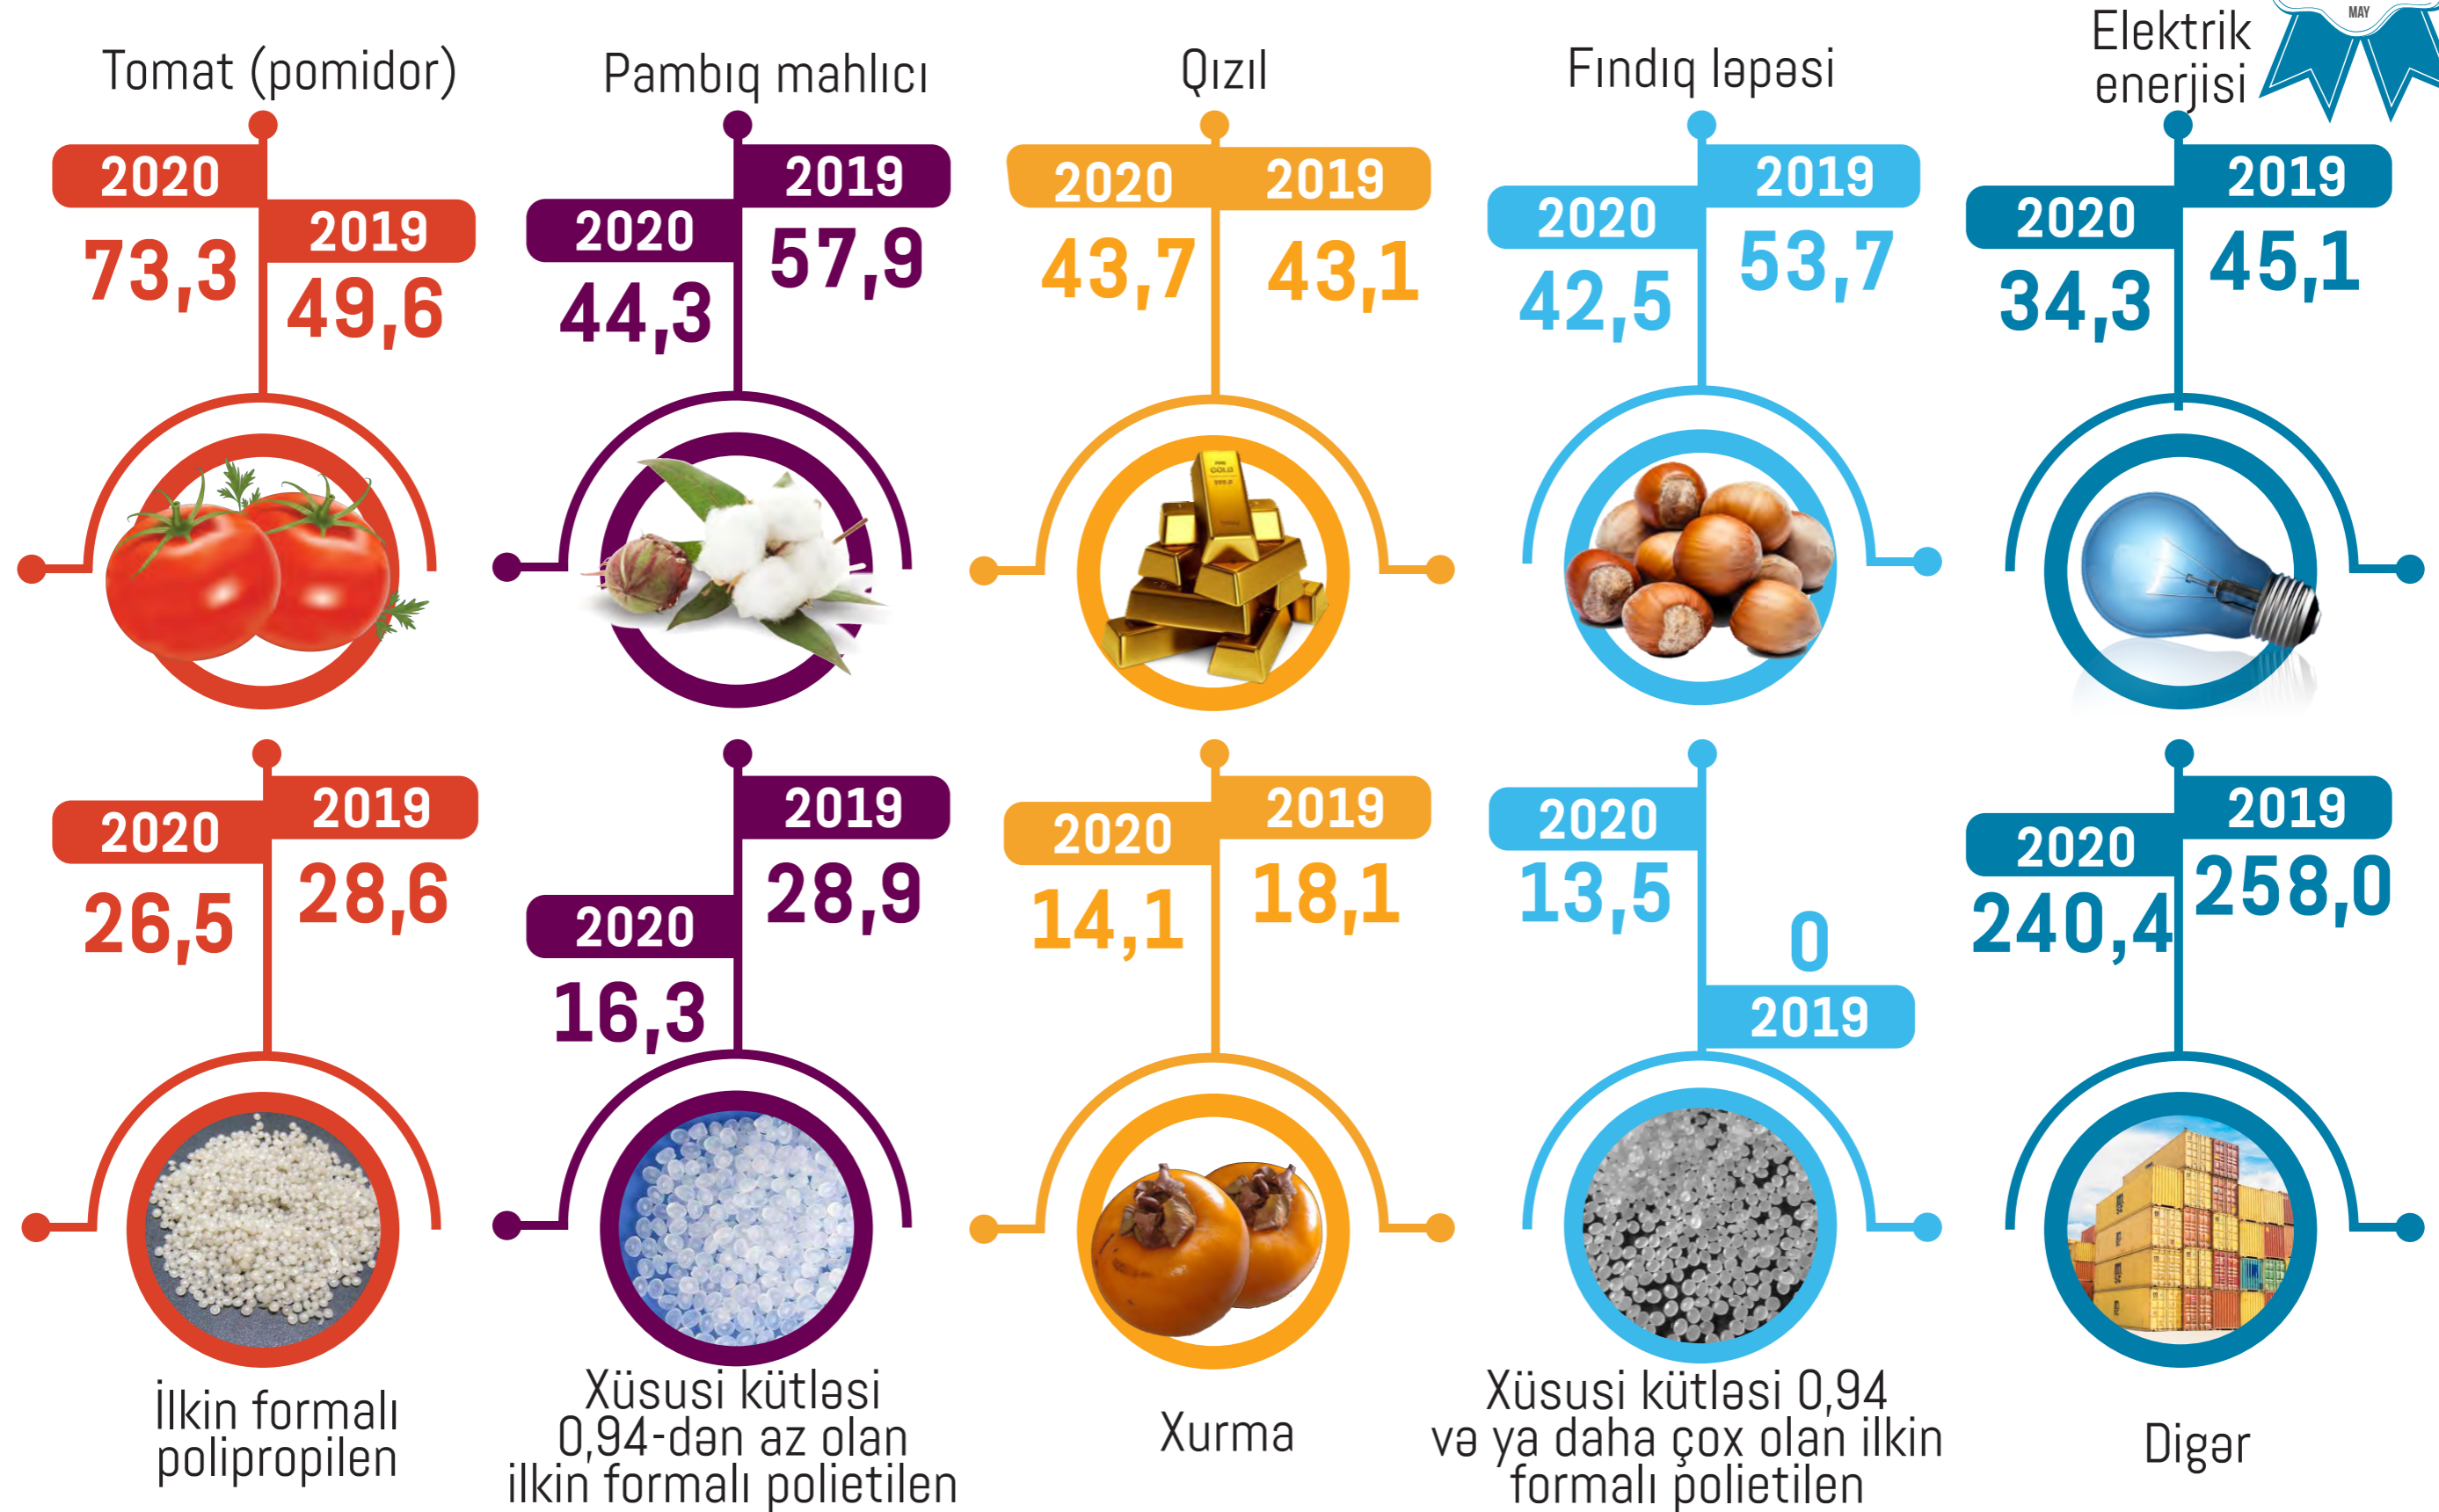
Tomat (pomidor)

2020
73,3
2019
49,6

Pambıq mahlıcı

2019
57,9
2020
44,3

Qızıl

2020
43,7
2019
43,1

Fındıq ləpəsi

2019
53,7
2020
42,5

Elektrik enerjisi

MAY

2019
45,1
2020
34,3

2020
26,5
2019
28,6

İlkin formalı polipropilen

2019
28,9
2020
16,3

Xüsusi kütləsi 0,94-dən az olan ilkin formalı polietilen

2020
14,1
2019
18,1

Xurma

2020
13,5
0
2019

Xüsusi kütləsi 0,94 və ya daha çox olan ilkin formalı polietilen

2019
258,0
2020
240,4

Digər